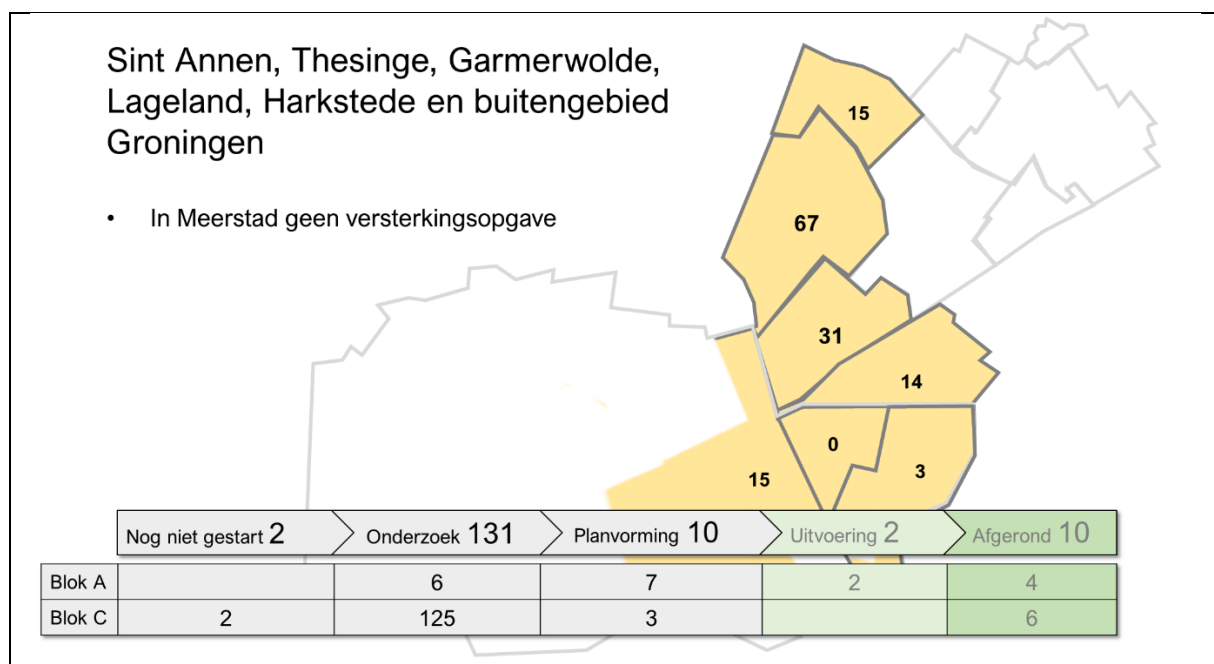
Sint Annen, Thesinge, Garmerwolde, Lageland, Harkstede en buitengebied Groningen

• In Meerstad geen versterkingsopgave

15
67
31
14
0
3
15

Nog niet gestart 2 | Onderzoek 131 | Planvorming 10 | Uitvoering 2 | Afgerond 10

| | | | | | |
|---|---|---|---|---|---|
| Blok A | | 6 | 7 | 2 | 4 |
| Blok C | 2 | 125 | 3 | | 6 |